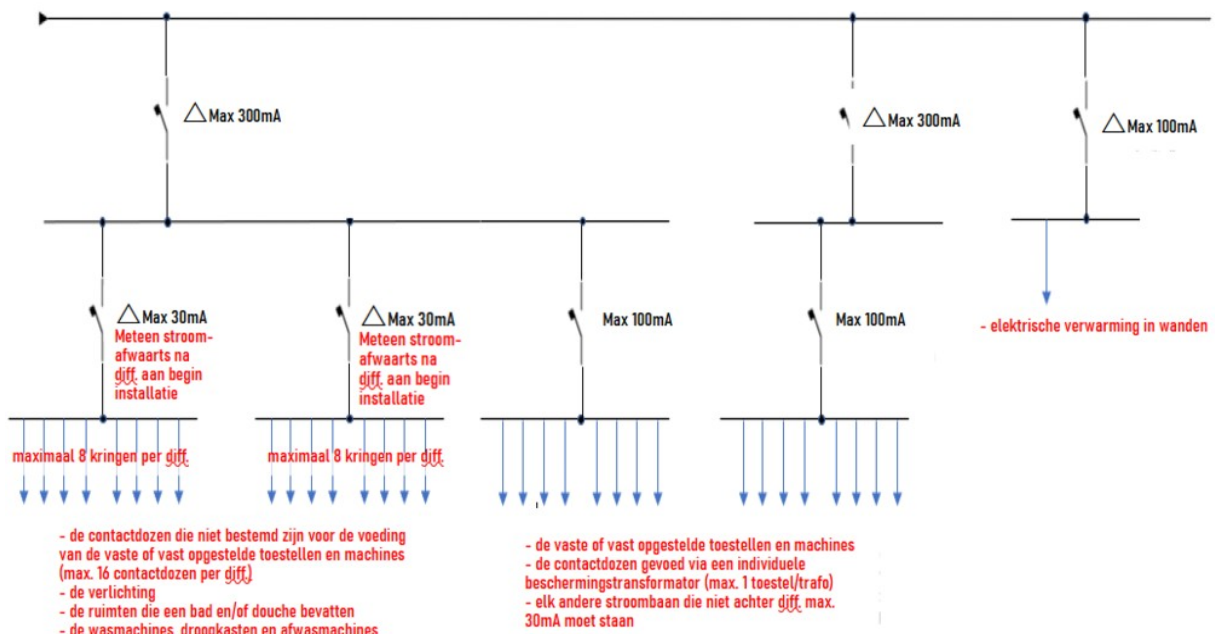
$\triangle$ Max 300mA

$\triangle$ Max 300mA

$\triangle$ Max 100mA

$\triangle$ Max 30mA
Meteen stroomafwaarts na diff. aan begin installatie

maximaal 8 kringen per diff.

$\triangle$ Max 30mA
Meteen stroomafwaarts na diff. aan begin installatie

maximaal 8 kringen per diff.

Max 100mA

Max 100mA

- elektrische verwarming in wanden

- de contactdozen die niet bestemd zijn voor de voeding van de vaste of vast opgestelde toestellen en machines (max. 16 contactdozen per diff.)
- de verlichting
- de ruimten die een bad en/of douche bevatten
- de wasmachines, droogkasten en afwasmachines

- de vaste of vast opgestelde toestellen en machines
- de contactdozen gevoed via een individuele beschermingstransformator (max. 1 toestel/trafo)
- elk andere stroombaan die niet achter diff. max. 30mA moet staan